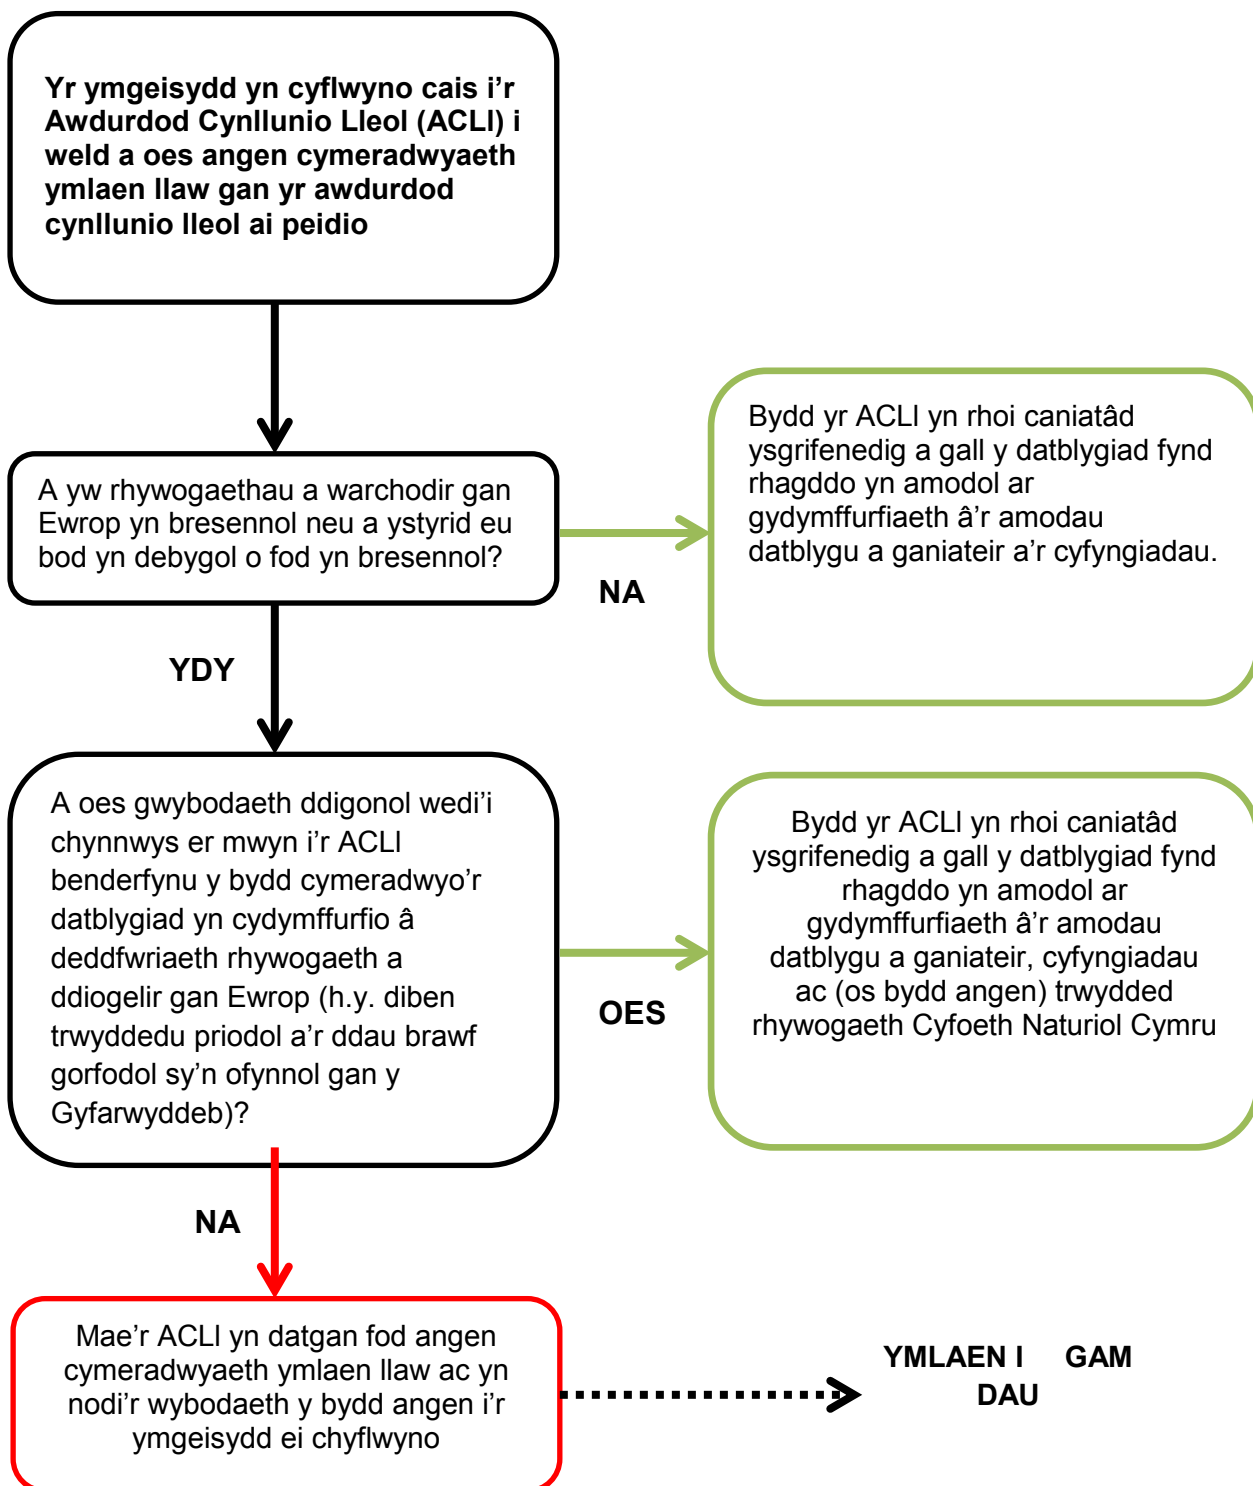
Yr ymgeisydd yn cyflwyno cais i'r Awdurdod Cynllunio Lleol (ACLl) i weld a oes angen cymeradwyaeth ymlaen llaw gan yr awdurdod cynllunio lleol ai peidio

A yw rhywogaethau a warchodir gan Ewrop yn bresennol neu a ystyrid eu bod yn debygol o fod yn bresennol?

NA

Bydd yr ACLl yn rhoi caniatâd ysgrifenedig a gall y datblygiad fynd rhagddo yn amodol ar gydymffurfiaeth â'r amodau datblygu a ganiateir a'r cyfyngiadau.

YDY

A oes gwybodaeth ddigonol wedi'i chynnwys er mwyn i'r ACLl benderfynu y bydd cymeradwyo'r datblygiad yn cydymffurfio â deddfwriaeth rhywogaeth a ddiogelir gan Ewrop (h.y. diben trwyddedu priodol a'r ddau brawf gorfodol sy'n ofynnol gan y Gyfarwyddeb)?

OES

Bydd yr ACLl yn rhoi caniatâd ysgrifenedig a gall y datblygiad fynd rhagddo yn amodol ar gydymffurfiaeth â'r amodau datblygu a ganiateir, cyfyngiadau ac (os bydd angen) trwydded rhywogaeth Cyfoeth Naturiol Cymru

NA

Mae'r ACLl yn datgan fod angen cymeradwyaeth ymlaen llaw ac yn nodi'r wybodaeth y bydd angen i'r ymgeisydd ei chyflwyno

YMLAEN I GAM DAU